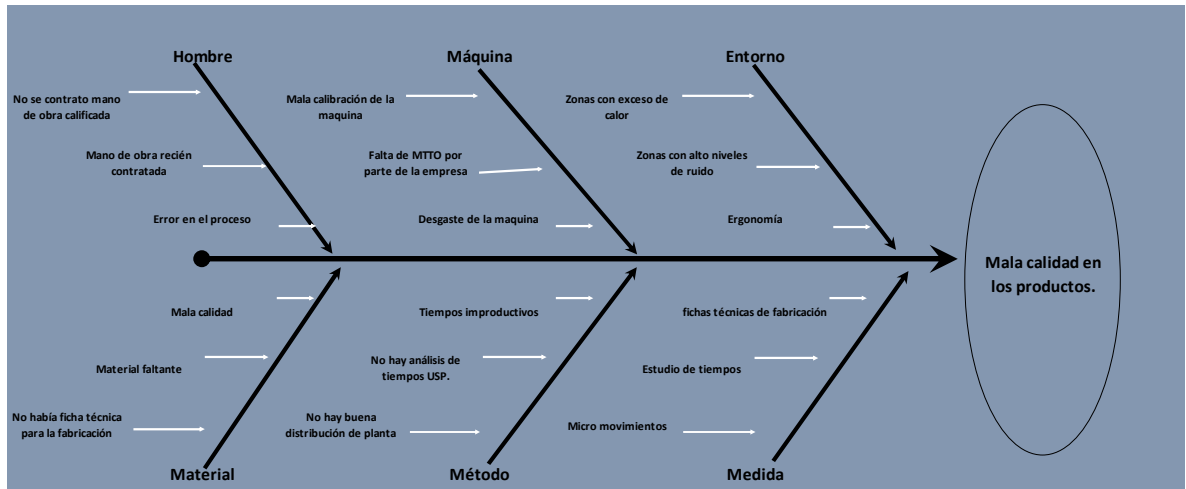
Hombre

No se contrato mano de obra calificada

Mano de obra recién contratada

Error en el proceso

Máquina

Mala calibración de la maquina

Falta de MTTO por parte de la empresa

Desgaste de la maquina

Entorno

Zonas con exceso de calor

Zonas con alto niveles de ruido

Ergonomía

Mala calidad en los productos.

Mala calidad

Material faltante

No había ficha técnica para la fabricación

Material

Tiempos improductivos

No hay análisis de tiempos USP.

No hay buena distribución de planta

Método

fichas técnicas de fabricación

Estudio de tiempos

Micro movimientos

Medida